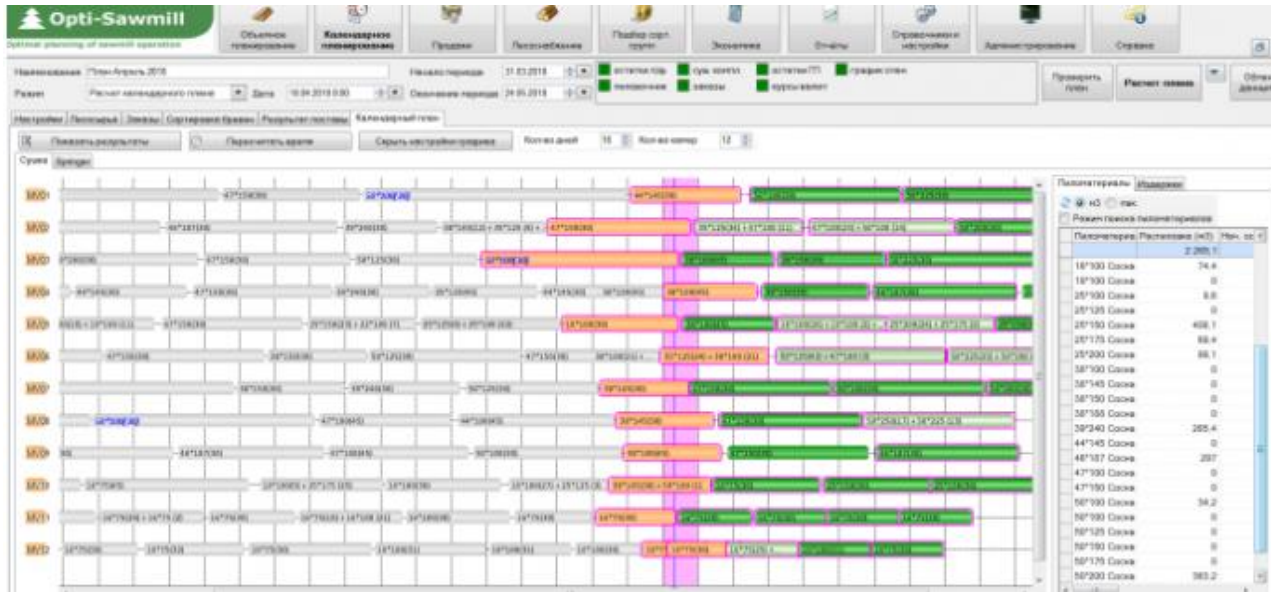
Opti-Sawmill
Optimal planning of sawmill operation

Объемное планирование | Календарное планирование | Продажи | Пиломатериалы | Подбор сорт. групп | Экономика | Отчеты | Справочники и настройки | Администрирование | Справка

Наименование: План Апрель 2018
Режим: Расчет календарного плана
Дата: 16.04.2018 0:00
Начало периода: 31.03.2018
Окончание периода: 24.05.2018

остатки пдь | суш. контур | остатки ПП | график plan
пиловочник | заказы | курсы валют

Проверить план | Расчет плана | Обновить данные

Настройки | Лесосырье | Заказы | Сортировка бревен | Результат поставы | Календарный план

Показать результаты | Пересчитать время | Скрыть настройки графика | Кол-во дней 16 | Кол-во камер 12

Сушка | Springer

Пиломатериалы | Издержки
м3 | пмс
Режим поиска пиломатериалов

| Пиломатериал | Распилено (м3) | Нач. ос |
|---|---|---|
| | 2 265,1 | |
| 16*100 Сосна | 74,4 | |
| 19*100 Сосна | 0 | |
| 25*100 Сосна | 8,6 | |
| 25*125 Сосна | 0 | |
| 25*150 Сосна | 408,1 | |
| 25*175 Сосна | 69,4 | |
| 25*200 Сосна | 88,1 | |
| 38*100 Сосна | 0 | |
| 38*145 Сосна | 0 | |
| 38*150 Сосна | 0 | |
| 38*155 Сосна | 0 | |
| 38*240 Сосна | 265,4 | |
| 44*145 Сосна | 0 | |
| 48*157 Сосна | 297 | |
| 47*100 Сосна | 0 | |
| 47*150 Сосна | 0 | |
| 50*100 Сосна | 54,2 | |
| 50*100 Сосна | 0 | |
| 50*125 Сосна | 0 | |
| 50*150 Сосна | 0 | |
| 50*175 Сосна | 0 | |
| 50*200 Сосна | 383,2 | |

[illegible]